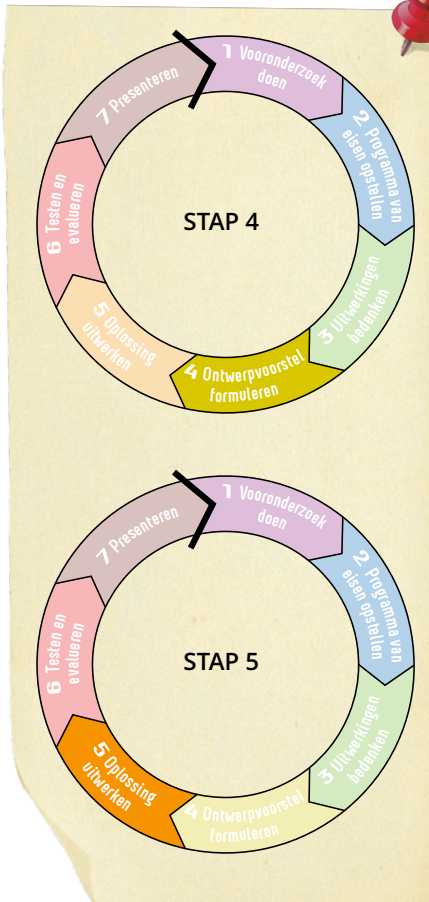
1 Vooronderzoek doen

2 Programma van eisen opstellen

3 Uitwerkingen bedenken

4 Ontwerpvoorstel formuleren

5 Oplossing uitwerken

6 Testen en evalueren

7 Presenteren

STAP 4

1 Vooronderzoek doen

2 Programma van eisen opstellen

3 Uitwerkingen bedenken

4 Ontwerpvoorstel formuleren

5 Oplossing uitwerken

6 Testen en evalueren

7 Presenteren

STAP 5